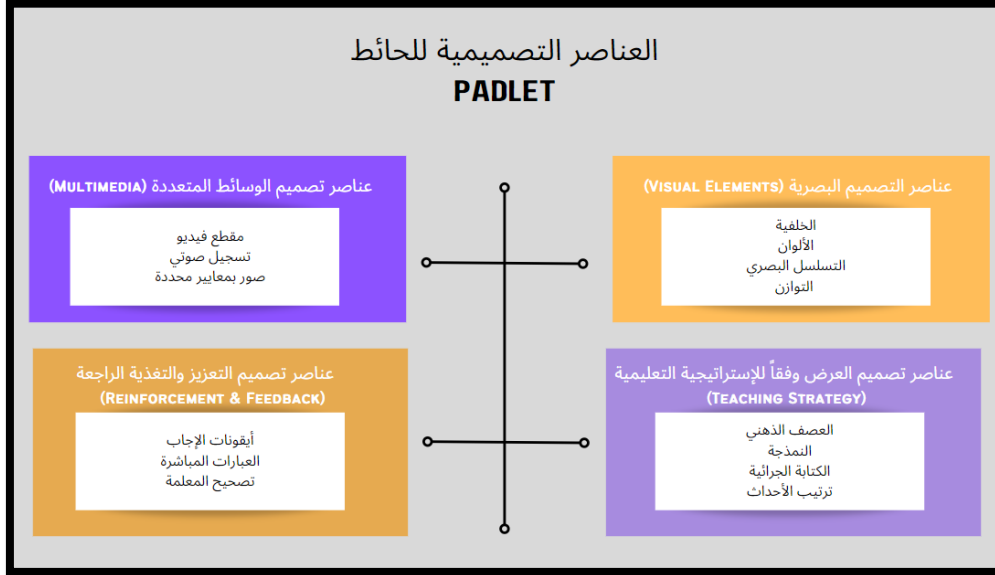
العناصر التصميمية للحائط
PADLET

عناصر التصميم البصرية (Visual Elements)

الخلفية
الألوان
التسلسل البصري
التوازن

عناصر تصميم الوسائط المتعددة (Multimedia)

مقطع فيديو
تسجيل صوتي
صور بمعايير محددة

عناصر تصميم العرض وفقاً للإستراتيجية التعليمية (Teaching Strategy)

العصف الذهني
النمذجة
الكتابة الجرائية
ترتيب الأحداث

عناصر تصميم التعزيز والتغذية الراجعة (Reinforcement & Feedback)

أيقونات الإجاب
العبارات المباشرة
تصحيح المعلمة